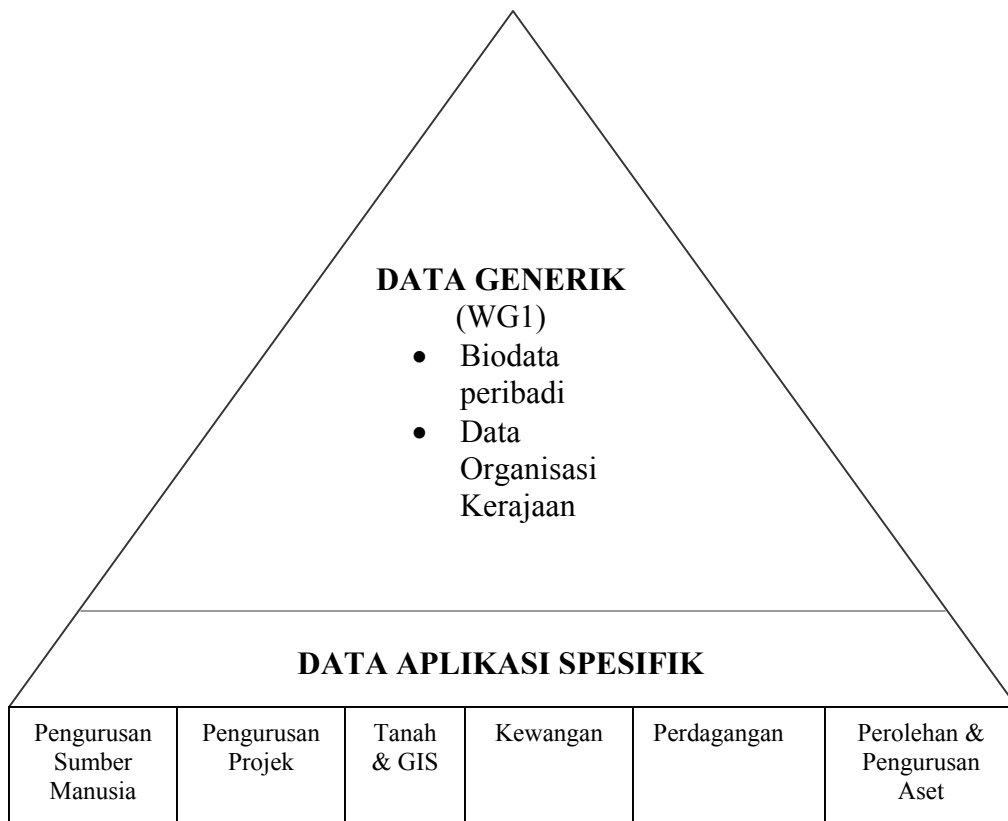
DATA GENERIK
(WG1)
- Biodata peribadi
- Data Organisasi Kerajaan

DATA APLIKASI SPESIFIK

| Pengurusan Sumber Manusia | Pengurusan Projek | Tanah & GIS | Kewangan | Perdagangan | Perolehan & Pengurusan Aset |
|---|---|---|---|---|---|